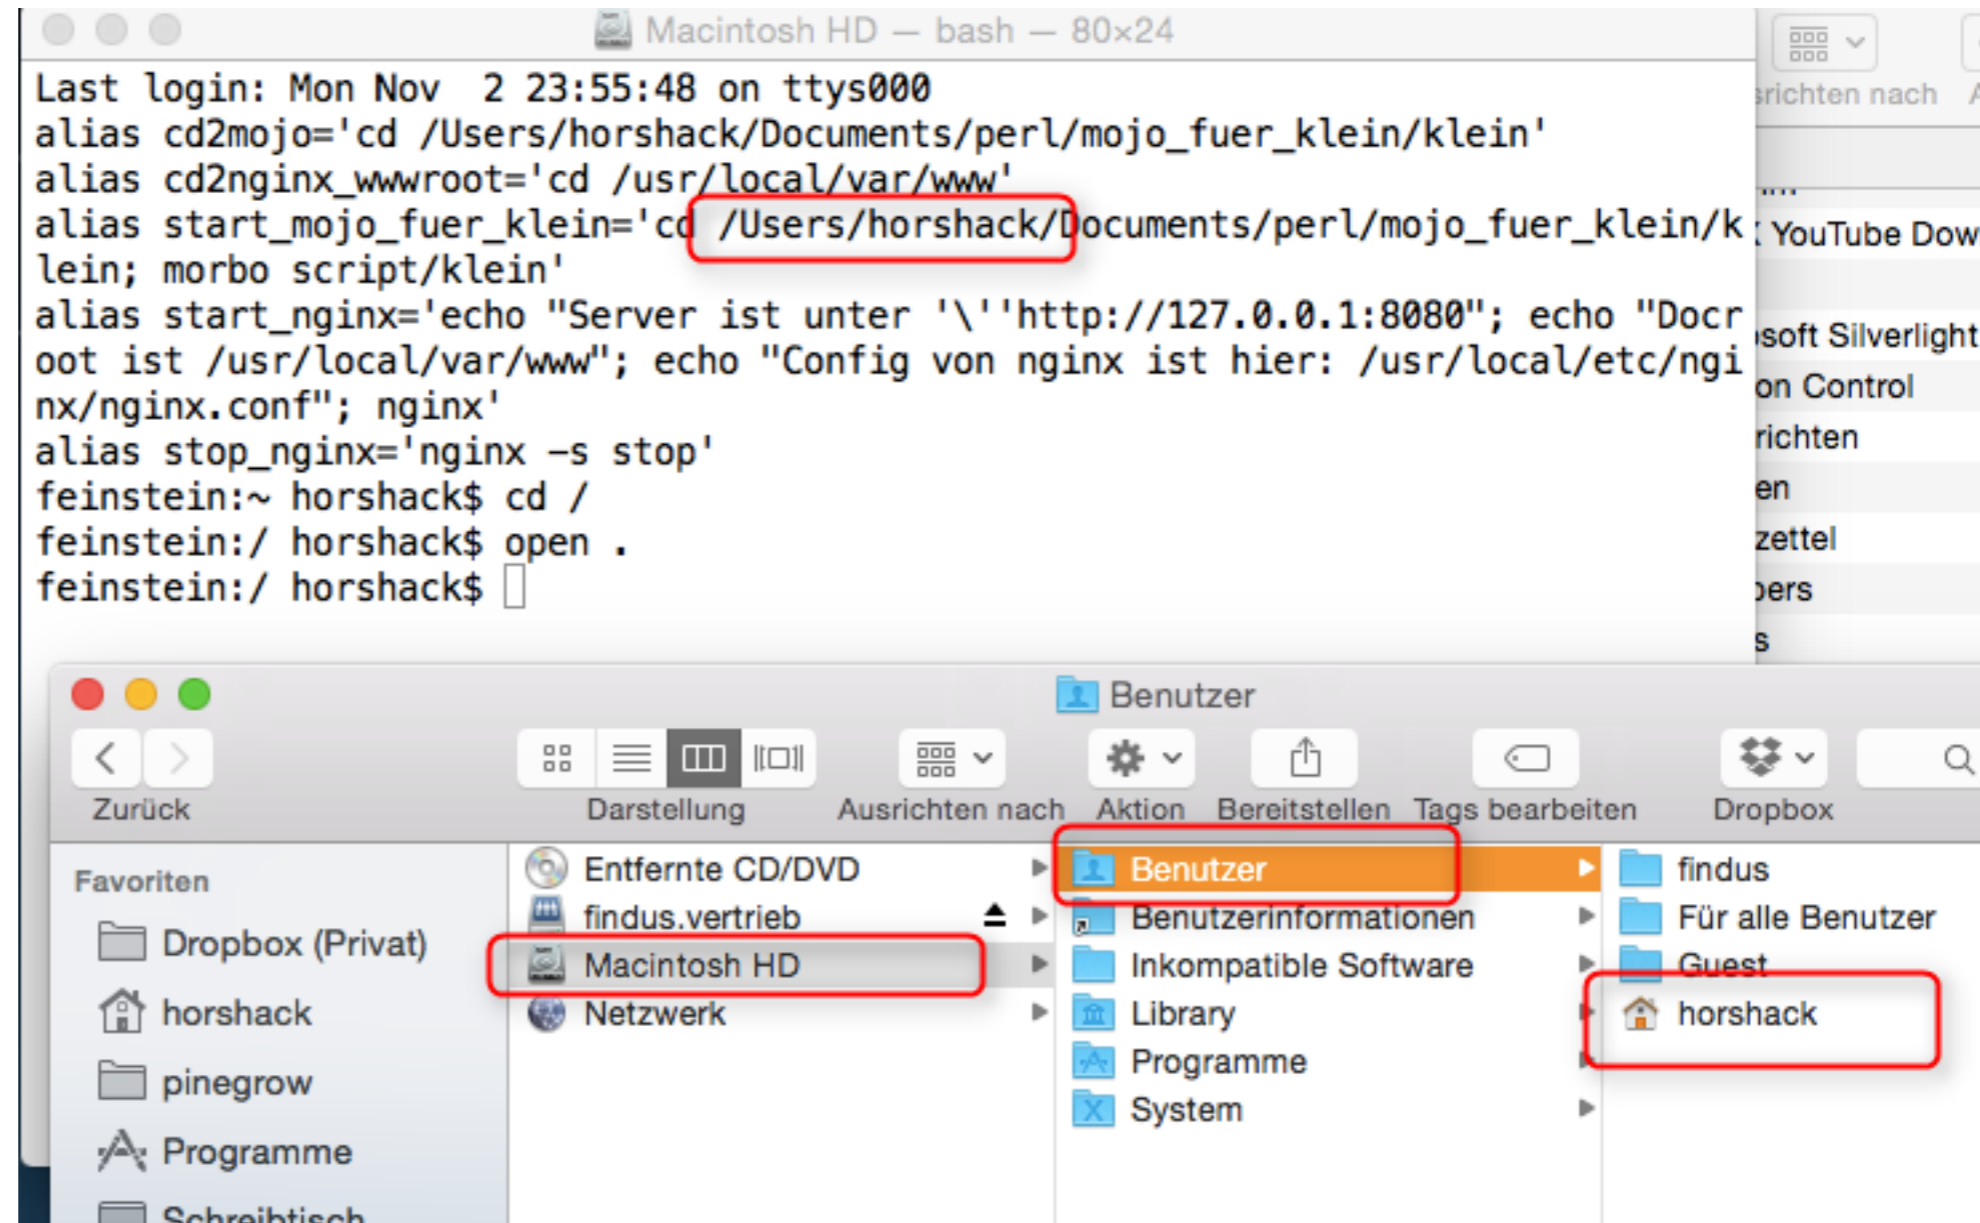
Macintosh HD — bash — 80×24

Last login: Mon Nov  2 23:55:48 on ttys000
alias cd2mojo='cd /Users/horshack/Documents/perl/mojo_fuer_klein/klein'
alias cd2nginx_wwwroot='cd /usr/local/var/www'
alias start_mojo_fuer_klein='cd /Users/horshack/Documents/perl/mojo_fuer_klein/klein; morbo script/klein'
alias start_nginx='echo "Server ist unter '\''http://127.0.0.1:8080"; echo "Docroot ist /usr/local/var/www"; echo "Config von nginx ist hier: /usr/local/etc/nginx/nginx.conf"; nginx'
alias stop_nginx='nginx -s stop'
feinstein:~ horshack$ cd /
feinstein:/ horshack$ open .
feinstein:/ horshack$

richten nach
YouTube Dow
soft Silverlight
on Control
richten
en
zettel
pers
s

Benutzer

Zurück
Darstellung
Ausrichten nach
Aktion
Bereitstellen
Tags bearbeiten
Dropbox

Favoriten
Dropbox (Privat)
horshack
pinegrow
Programme
Schreibtisch

Entfernte CD/DVD
findus.vertrieb
Macintosh HD
Netzwerk

Benutzer
Benutzerinformationen
Inkompatible Software
Library
Programme
System

findus
Für alle Benutzer
Guest
horshack